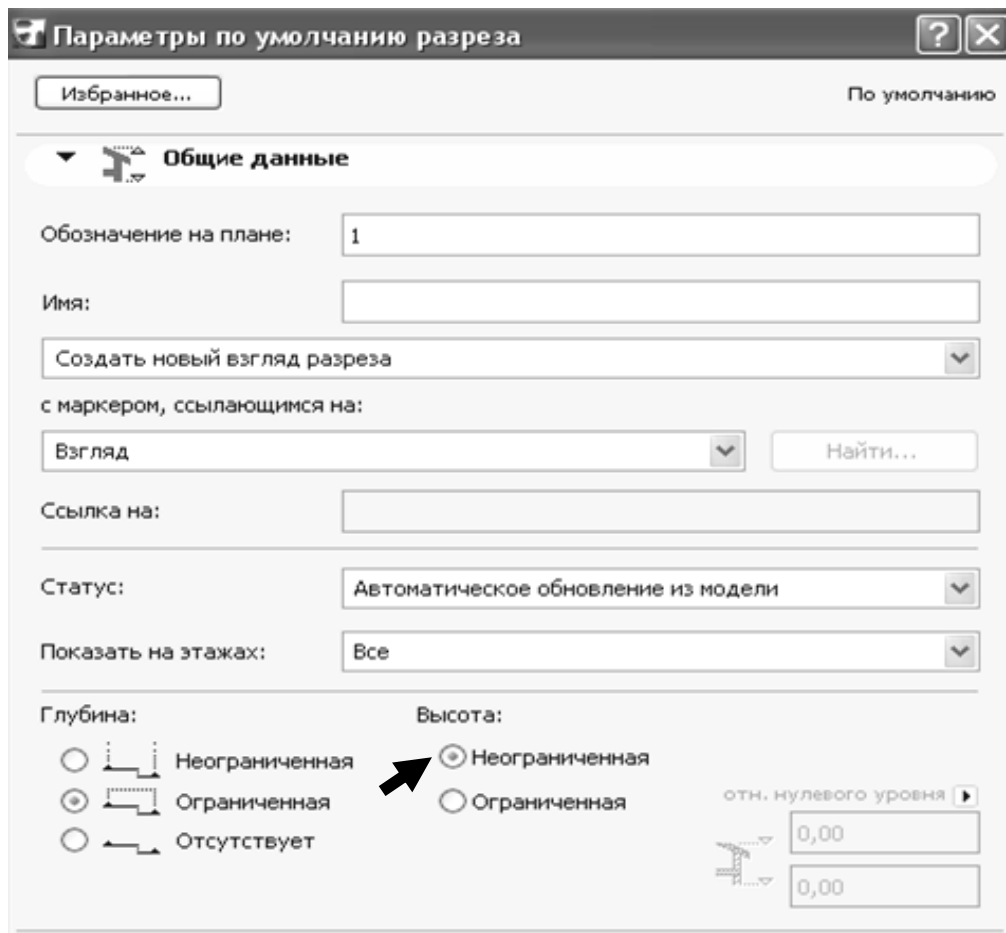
Параметры по умолчанию разреза

Избранное...

По умолчанию

Общие данные

Обозначение на плане: 1

Имя:

Создать новый взгляд разреза

с маркером, ссылающимся на:

Взгляд

Найти...

Ссылка на:

Статус: Автоматическое обновление из модели

Показать на этажах: Все

Глубина:

Неограниченная

Ограниченная

Отсутствует

Высота:

Неограниченная

Ограниченная

отн. нулевого уровня

0,00

0,00